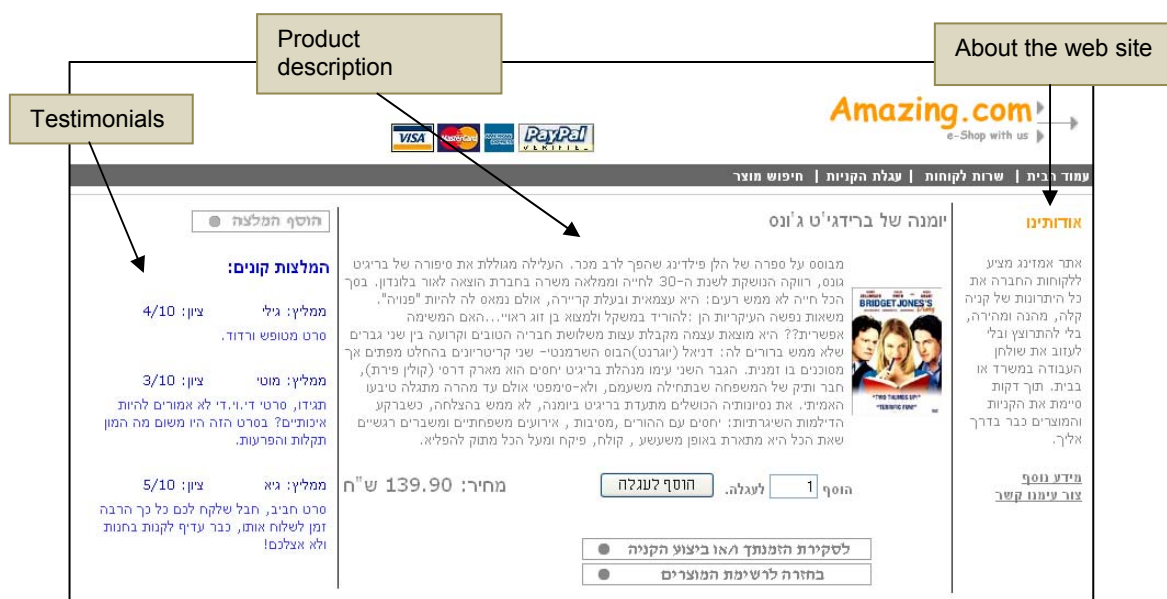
Product description

About the web site

Testimonials

Amazing.com
e-Shop with us

VISA MasterCard AMERICAN EXPRESS PayPal VERIFIED

עמוד הבית | שרות לקוחות | עגלת הקניות | חיפוש מוצר

אודותינו

אתר אמזינג מציע ללקוחות החברה את כל היתרונות של קניה קלה, מהנה ומהירה, בלי להתרוצץ ובלי לעזוב את שולחן העבודה במשרד או בבית. תוך דקות סיימת את הקניות והמוצרים כבר בדרך אליך.

מידע נוסף
צור עימנו קשר

יומנה של ברידג'ט ג'ונס

מבוסס על ספרה של הלן פילדינג שהפך לרב מכר. העלילה מגוללת את סיפורה של בריג'ט ג'ונס, רווקה הנושקת לשנת ה-30 לחייה וממלאה משרה בחברת הוצאה לאור בלונדון. בסך הכל חייה לא ממש רעים: היא עצמאית ובעלת קריירה, אולם נמאס לה להיות "פנויה". משאות נפשה העיקריות הן :להוריד במשקל ולמצוא בן זוג ראוי...האם המשימה אפשרית?? היא מוצאת עצמה מקבלת עצות משלושת חבריה הטובים וקרועה בין שני גברים שלא ממש ברורים לה: דניאל (יוגרנט)הבוס השרמנטי- שני קריטריונים בהחלט מפתים אך מסוכנים בו זמנית. הגבר השני עימו מנהלת בריג'ט יחסים הוא מארק דרסי (קולין פירת), חבר ותיק של המשפחה שבתחילה משעמם, ולא-סימפטי אולם עד מהרה מתגלה טיבעו האמיתי. את נסיונותיה הכושלים מתעדת בריג'ט ביומנה, לא ממש בהצלחה, כשברקע הדילמות השיגרתיות: יחסים עם ההורים ,מסיבות , אירועים משפחתיים ומשברים רגשיים שאת הכל היא מתארת באופן משעשע , קולח, פיקח ומעל הכל מתוק להפליא.

BRIDGET JONES'S Diary

הוסף 1 לעגלה. הוסף לעגלה

מחיר: 139.90 ש"ח

לסקירת הזמנתך ו/או ביצוע הקניה
בחזרה לרשימת המוצרים

הוסף המלצה

המלצות קונים:

ממליץ: גילי ציון: 4/10
סרט מטופש ורדוד.

ממליץ: מוטי ציון: 3/10
תגידו, סרטי די.וי.די לא אמורים להיות איכותיים? בסרט הזה היו משום מה המון תקלות והפרעות.

ממליץ: גיא ציון: 5/10
סרט חביב, חבל שלקח לכם כל כך הרבה זמן לשלוח אותו, כבר עדיף לקנות בחנות ולא אצלכם!